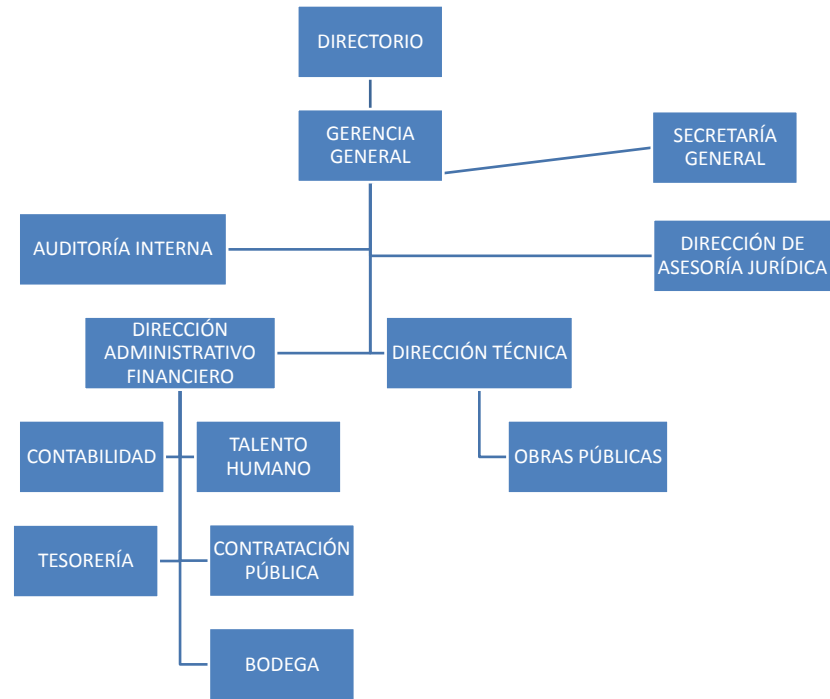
DIRECTORIO

GERENCIA GENERAL

SECRETARÍA GENERAL

AUDITORÍA INTERNA

DIRECCIÓN DE ASESORÍA JURÍDICA

DIRECCIÓN ADMINISTRATIVO FINANCIERO

DIRECCIÓN TÉCNICA

CONTABILIDAD

TALENTO HUMANO

OBRAS PÚBLICAS

TESORERÍA

CONTRATACIÓN PÚBLICA

BODEGA